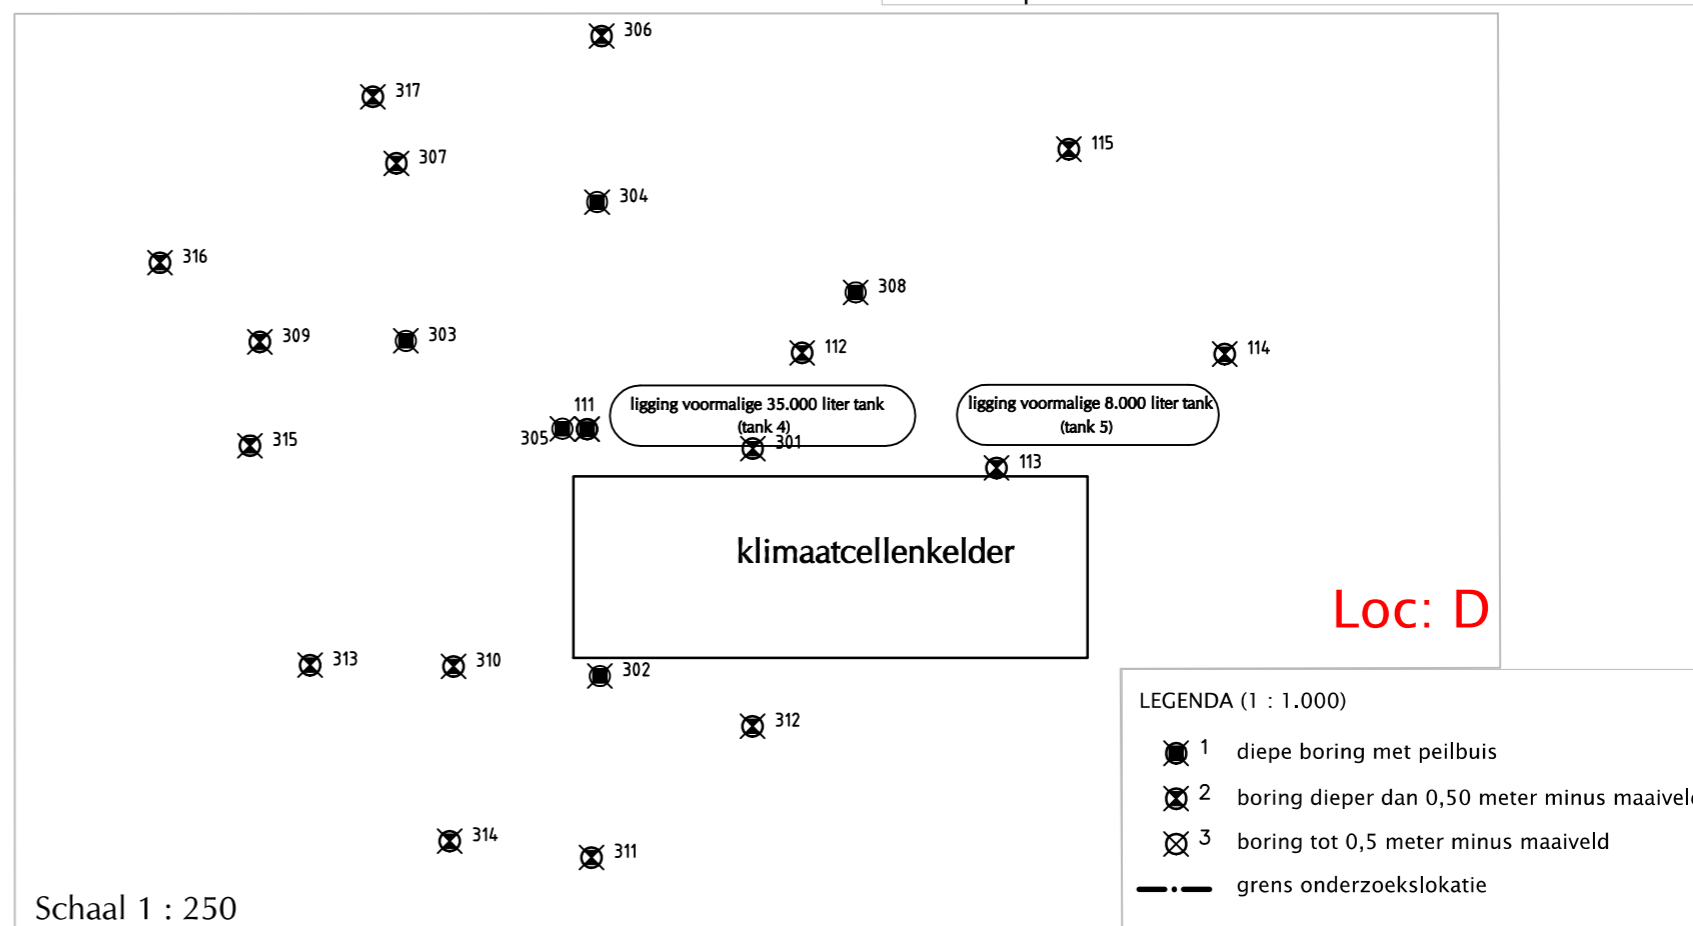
306

317

307

115

304

316

308

309

303

112

114

111

ligging voormalige 35.000 liter tank (tank 4)

ligging voormalige 8.000 liter tank (tank 5)

305

301

315

113

klimaatcellenkelder

Loc: D

313

310

302

312

314

311

Schaal 1 : 250

LEGENDA (1 : 1.000)

1 diepe boring met peilbuis

2 boring dieper dan 0,50 meter minus maaiveld

3 boring tot 0,5 meter minus maaiveld

grens onderzoekslokatie